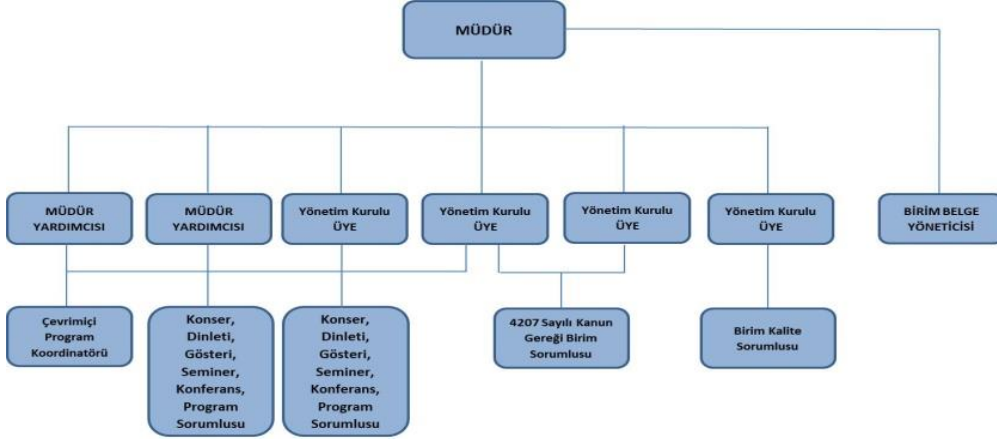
MÜDÜR

MÜDÜR YARDIMCISI

MÜDÜR YARDIMCISI

Yönetim Kurulu ÜYE

Yönetim Kurulu ÜYE

Yönetim Kurulu ÜYE

Yönetim Kurulu ÜYE

BİRİM BELGE YÖNETİCİSİ

Çevrimiçi Program Koordinatörü

Konser, Dinleti, Gösteri, Seminer, Konferans, Program Sorumlusu

Konser, Dinleti, Gösteri, Seminer, Konferans, Program Sorumlusu

4207 Sayılı Kanun Gereği Birim Sorumlusu

Birim Kalite Sorumlusu